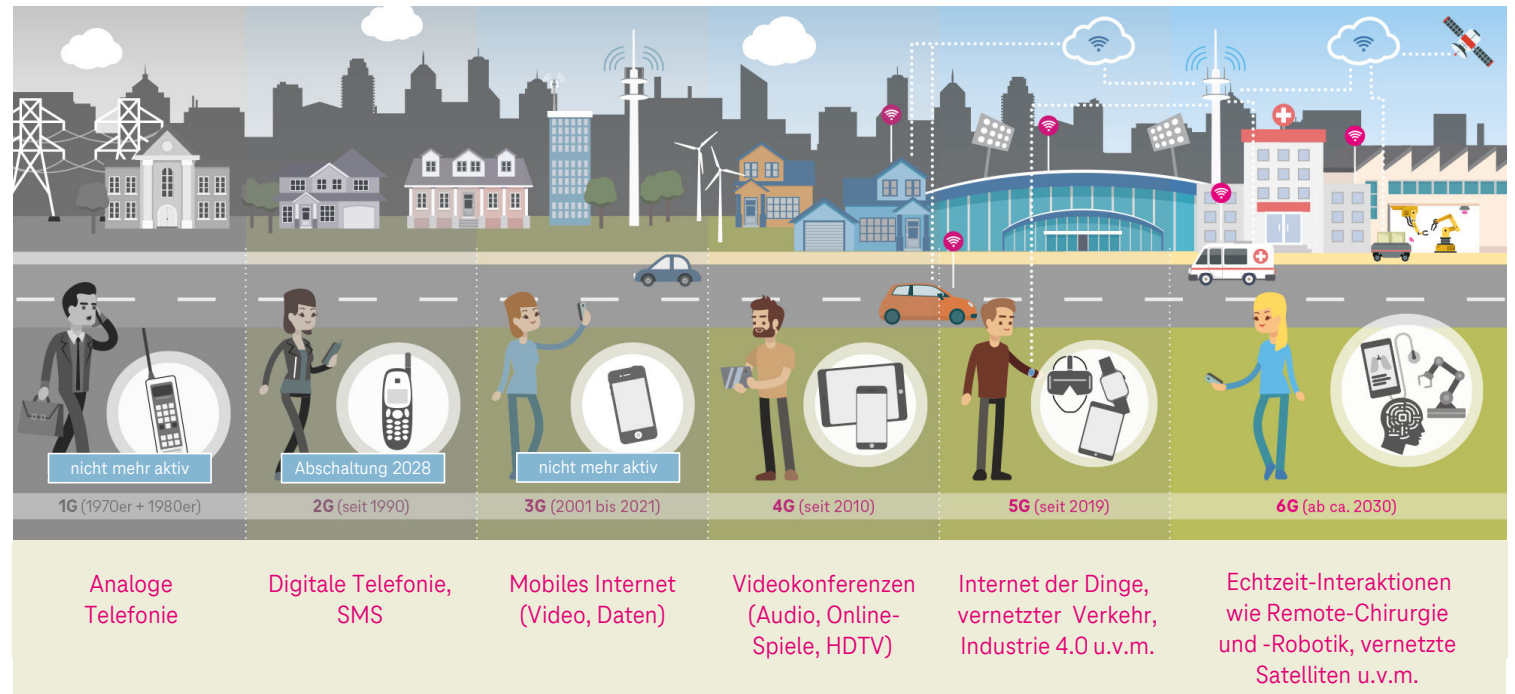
nicht mehr aktiv

Abschaltung 2028

nicht mehr aktiv

1G (1970er + 1980er)

2G (seit 1990)

3G (2001 bis 2021)

4G (seit 2010)

5G (seit 2019)

6G (ab ca. 2030)

Analoge Telefonie

Digitale Telefonie, SMS

Mobiles Internet (Video, Daten)

Videokonferenzen (Audio, Online-Spiele, HDTV)

Internet der Dinge, vernetzter Verkehr, Industrie 4.0 u.v.m.

Echtzeit-Interaktionen wie Remote-Chirurgie und -Robotik, vernetzte Satelliten u.v.m.